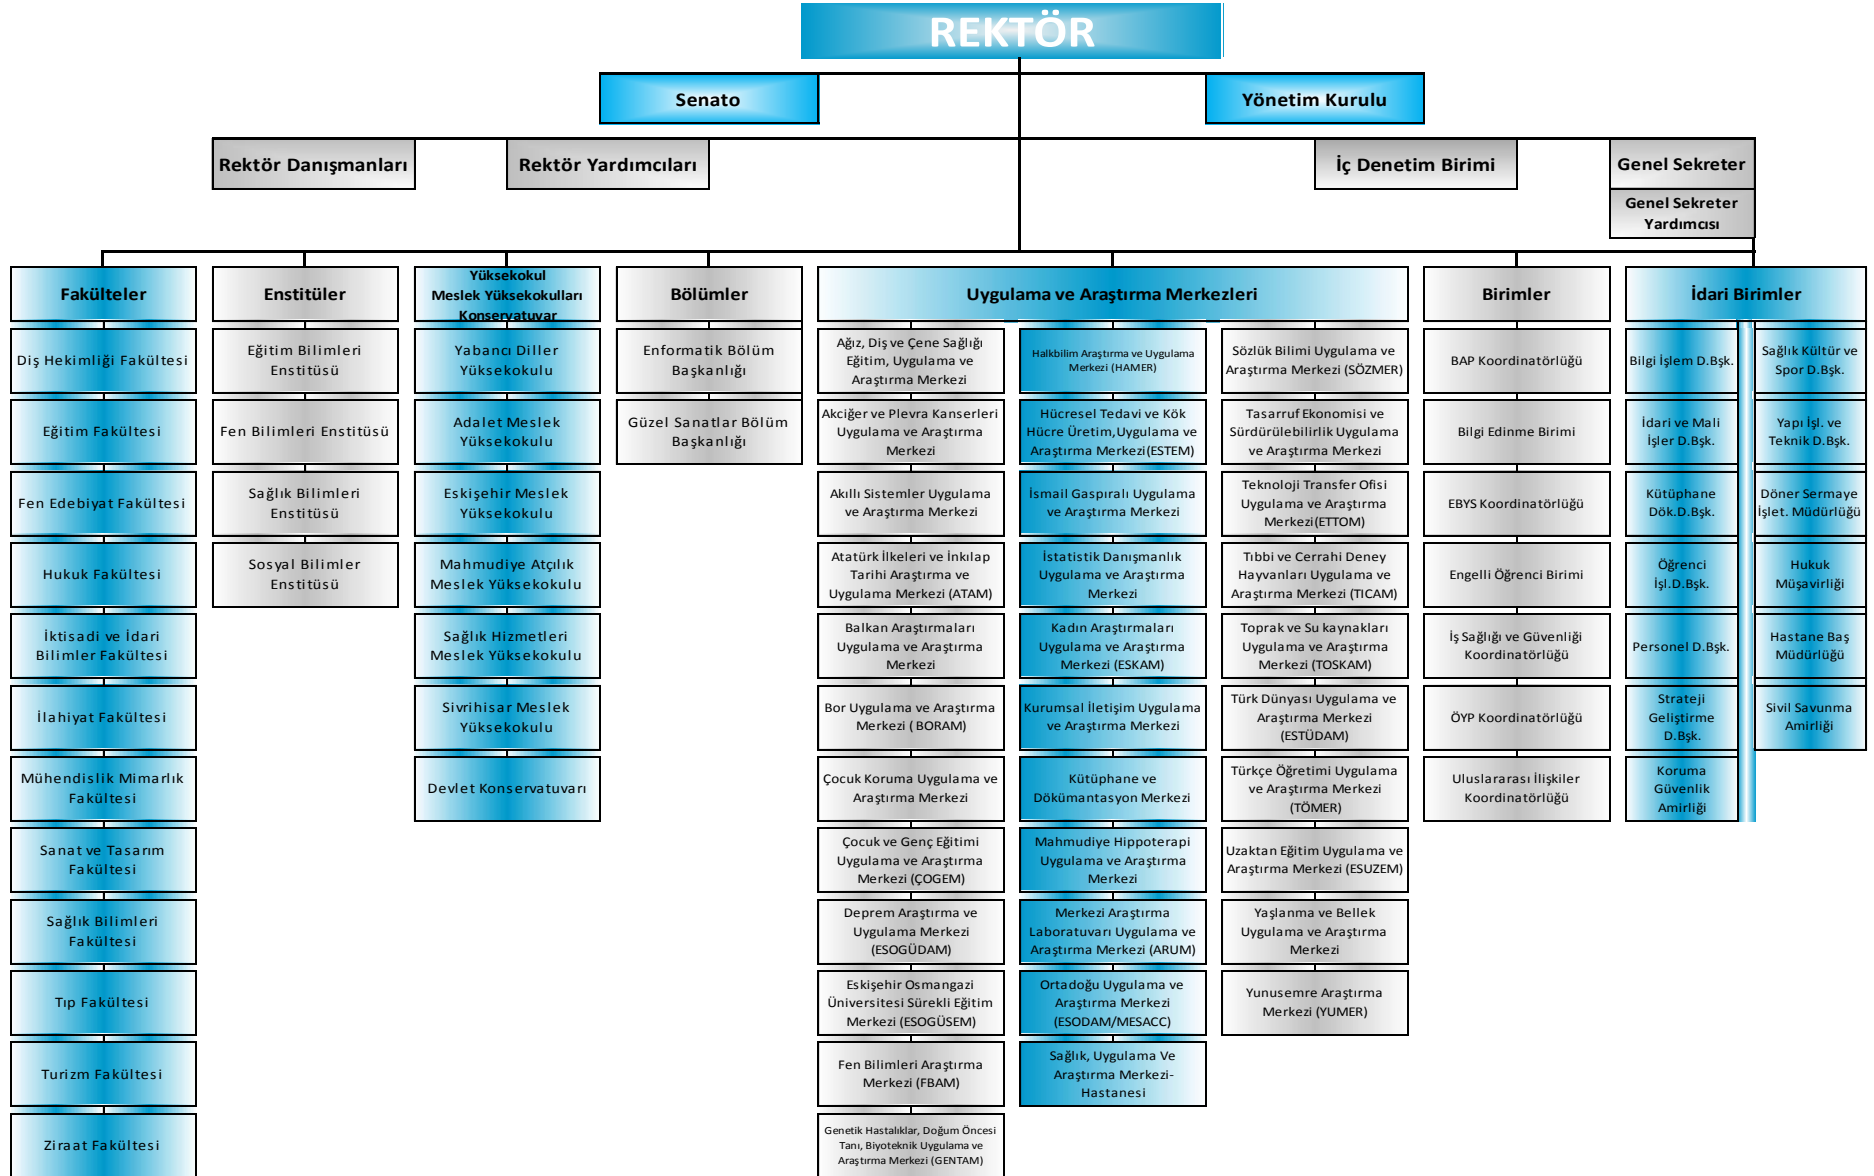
REKTÖR

Senato

Yönetim Kurulu

Rektör Danışmanları

Rektör Yardımcıları

İç Denetim Birimi

Genel Sekreter

Genel Sekreter Yardımcısı

Fakülteler

Diş Hekimliği Fakültesi

Eğitim Fakültesi

Fen Edebiyat Fakültesi

Hukuk Fakültesi

İktisadi ve İdari Bilimler Fakültesi

İlahiyat Fakültesi

Mühendislik Mimarlık Fakültesi

Sanat ve Tasarım Fakültesi

Sağlık Bilimleri Fakültesi

Tıp Fakültesi

Turizm Fakültesi

Ziraat Fakültesi

Enstitüler

Eğitim Bilimleri Enstitüsü

Fen Bilimleri Enstitüsü

Sağlık Bilimleri Enstitüsü

Sosyal Bilimler Enstitüsü

Yüksekokul Meslek Yüksekokulları Konservatuvar

Yabancı Diller Yüksekokulu

Adalet Meslek Yüksekokulu

Eskişehir Meslek Yüksekokulu

Mahmudiye Atçılık Meslek Yüksekokulu

Sağlık Hizmetleri Meslek Yüksekokulu

Sivrihisar Meslek Yüksekokulu

Devlet Konservatuvarı

Bölümler

Enformatik Bölüm Başkanlığı

Güzel Sanatlar Bölüm Başkanlığı

Uygulama ve Araştırma Merkezleri

Ağız, Diş ve Çene Sağlığı Eğitim, Uygulama ve Araştırma Merkezi

Akciğer ve Plevra Kanserleri Uygulama ve Araştırma Merkezi

Akıllı Sistemler Uygulama ve Araştırma Merkezi

Atatürk İlkeleri ve İnkılap Tarihi Araştırma ve Uygulama Merkezi (ATAM)

Balkan Araştırmaları Uygulama ve Araştırma Merkezi

Bor Uygulama ve Araştırma Merkezi ( BORAM)

Çocuk Koruma Uygulama ve Araştırma Merkezi

Çocuk ve Genç Eğitimi Uygulama ve Araştırma Merkezi (ÇOGEM)

Deprem Araştırma ve Uygulama Merkezi (ESOGÜDAM)

Eskişehir Osmangazi Üniversitesi Sürekli Eğitim Merkezi (ESOGÜSEM)

Fen Bilimleri Araştırma Merkezi (FBAM)

Genetik Hastalıklar, Doğum Öncesi Tanı, Biyoteknik Uygulama ve Araştırma Merkezi (GENTAM)

Halkbilim Araştırma ve Uygulama Merkezi (HAMER)

Hücresel Tedavi ve Kök Hücre Üretim,Uygulama ve Araştırma Merkezi(ESTEM)

İsmail Gaspıralı Uygulama ve Araştırma Merkezi

İstatistik Danışmanlık Uygulama ve Araştırma Merkezi

Kadın Araştırmaları Uygulama ve Araştırma Merkezi (ESKAM)

Kurumsal İletişim Uygulama ve Araştırma Merkezi

Kütüphane ve Dökümantasyon Merkezi

Mahmudiye Hippoterapi Uygulama ve Araştırma Merkezi

Merkezi Araştırma Laboratuvarı Uygulama ve Araştırma Merkezi (ARUM)

Ortadoğu Uygulama ve Araştırma Merkezi (ESODAM/MESACC)

Sağlık, Uygulama Ve Araştırma Merkezi-Hastanesi

Sözlük Bilimi Uygulama ve Araştırma Merkezi (SÖZMER)

Tasarruf Ekonomisi ve Sürdürülebilirlik Uygulama ve Araştırma Merkezi

Teknoloji Transfer Ofisi Uygulama ve Araştırma Merkezi(ETTOM)

Tıbbi ve Cerrahi Deney Hayvanları Uygulama ve Araştırma Merkezi (TICAM)

Toprak ve Su kaynakları Uygulama ve Araştırma Merkezi (TOSKAM)

Türk Dünyası Uygulama ve Araştırma Merkezi (ESTÜDAM)

Türkçe Öğretimi Uygulama ve Araştırma Merkezi (TÖMER)

Uzaktan Eğitim Uygulama ve Araştırma Merkezi (ESUZEM)

Yaşlanma ve Bellek Uygulama ve Araştırma Merkezi

Yunusemre Araştırma Merkezi (YUMER)

Birimler

BAP Koordinatörlüğü

Bilgi Edinme Birimi

EBYS Koordinatörlüğü

Engelli Öğrenci Birimi

İş Sağlığı ve Güvenliği Koordinatörlüğü

ÖYP Koordinatörlüğü

Uluslararası İlişkiler Koordinatörlüğü

İdari Birimler

Bilgi İşlem D.Bşk.

İdari ve Mali İşler D.Bşk.

Kütüphane Dök.D.Bşk.

Öğrenci İşl.D.Bşk.

Personel D.Bşk.

Strateji Geliştirme D.Bşk.

Koruma Güvenlik Amirliği

Sağlık Kültür ve Spor D.Bşk.

Yapı İşl. ve Teknik D.Bşk.

Döner Sermaye İşlet. Müdürlüğü

Hukuk Müşavirliği

Hastane Baş Müdürlüğü

Sivil Savunma Amirliği